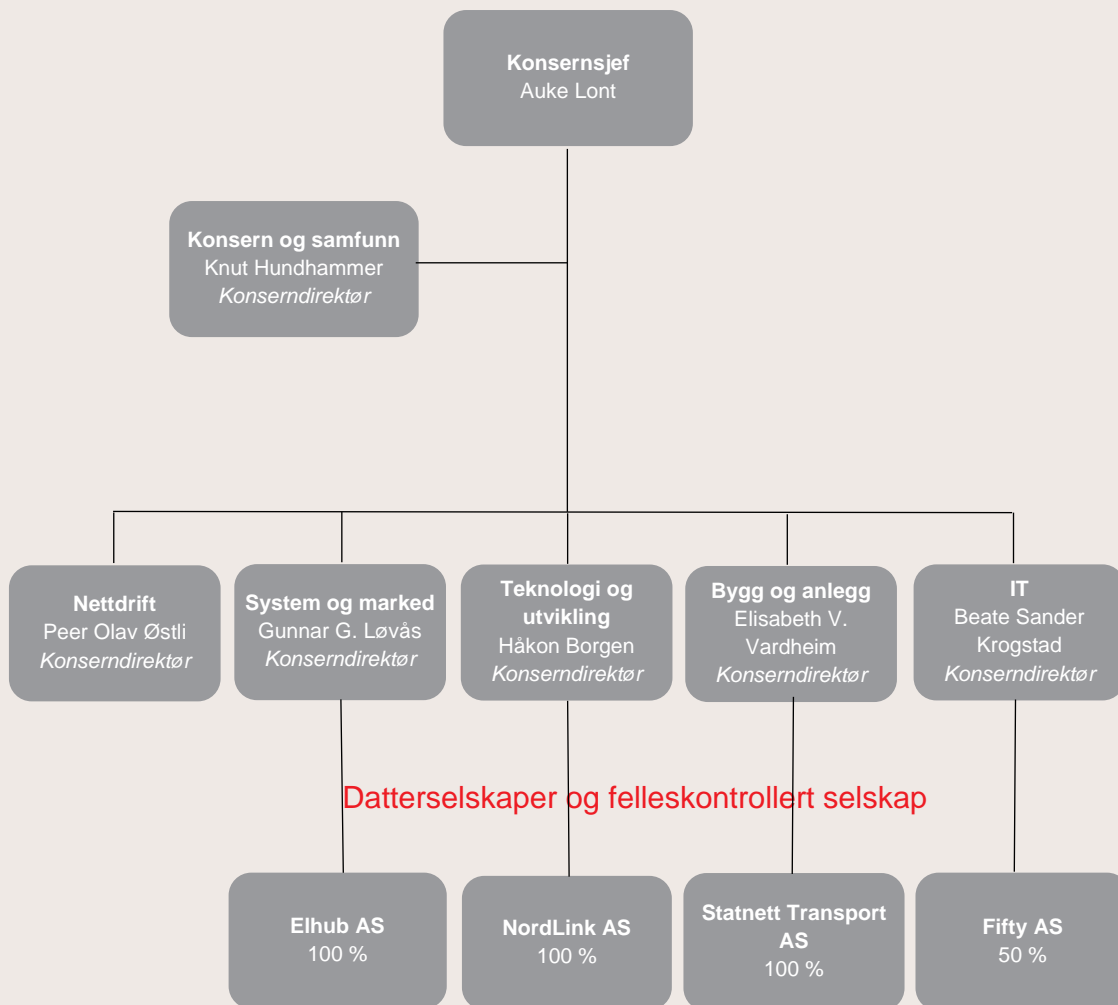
**Konsernsjef**
Auke Lont

**Konsern og samfunn**
Knut Hundhammer
*Konserndirektør*

**Nettdrift**
Peer Olav Østli
*Konserndirektør*

**System og marked**
Gunnar G. Løvås
*Konserndirektør*

**Teknologi og utvikling**
Håkon Borgen
*Konserndirektør*

**Bygg og anlegg**
Elisabeth V. Vardheim
*Konserndirektør*

**IT**
Beate Sander Krogstad
*Konserndirektør*

Datterselskaper og felleskontrollert selskap

**Elhub AS**
100 %

**NordLink AS**
100 %

**Statnett Transport AS**
100 %

**Fifty AS**
50 %